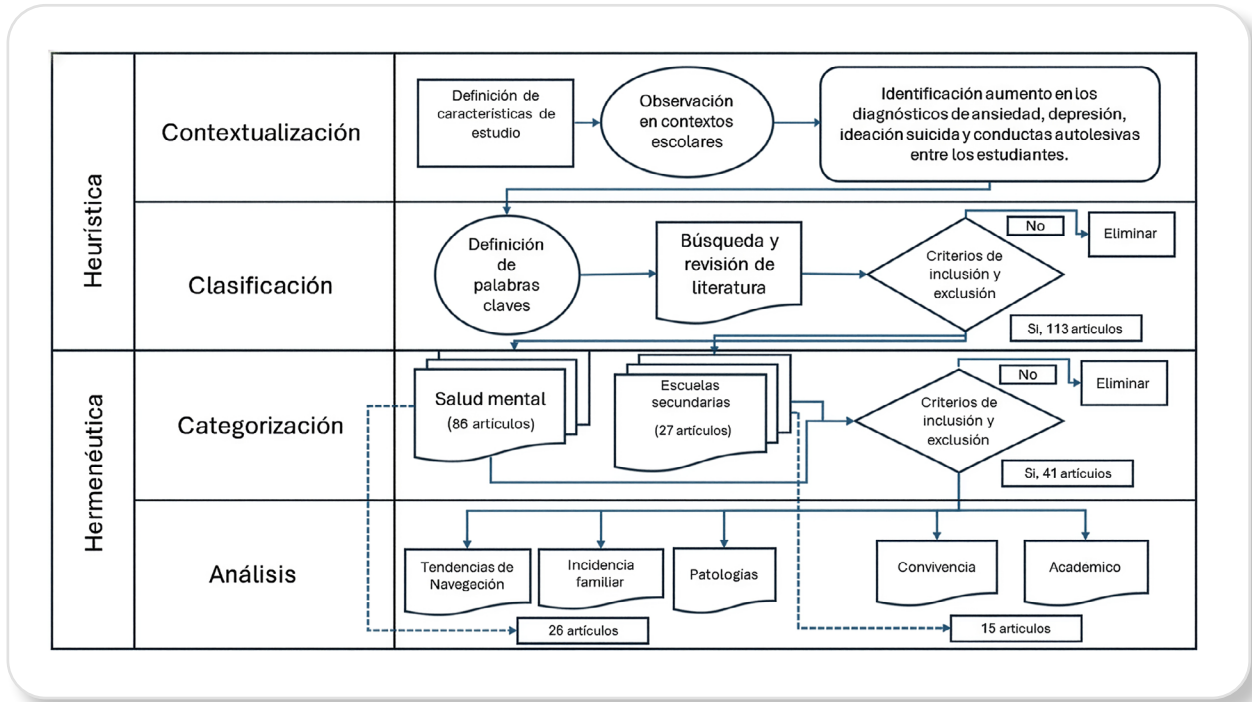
Heurística

Contextualización

Definición de características de estudio

Observación en contextos escolares

Identificación aumento en los diagnósticos de ansiedad, depresión, ideación suicida y conductas autolesivas entre los estudiantes.

Clasificación

Definición de palabras claves

Búsqueda y revisión de literatura

Criterios de inclusión y exclusión

No

Eliminar

Si, 113 artículos

Hermenéutica

Categorización

Salud mental (86 artículos)

Escuelas secundarias (27 artículos)

Criterios de inclusión y exclusión

No

Eliminar

Si, 41 artículos

Análisis

Tendencias de Navegación

Incidencia familiar

Patologías

Convivencia

Academico

26 artículos

15 artículos